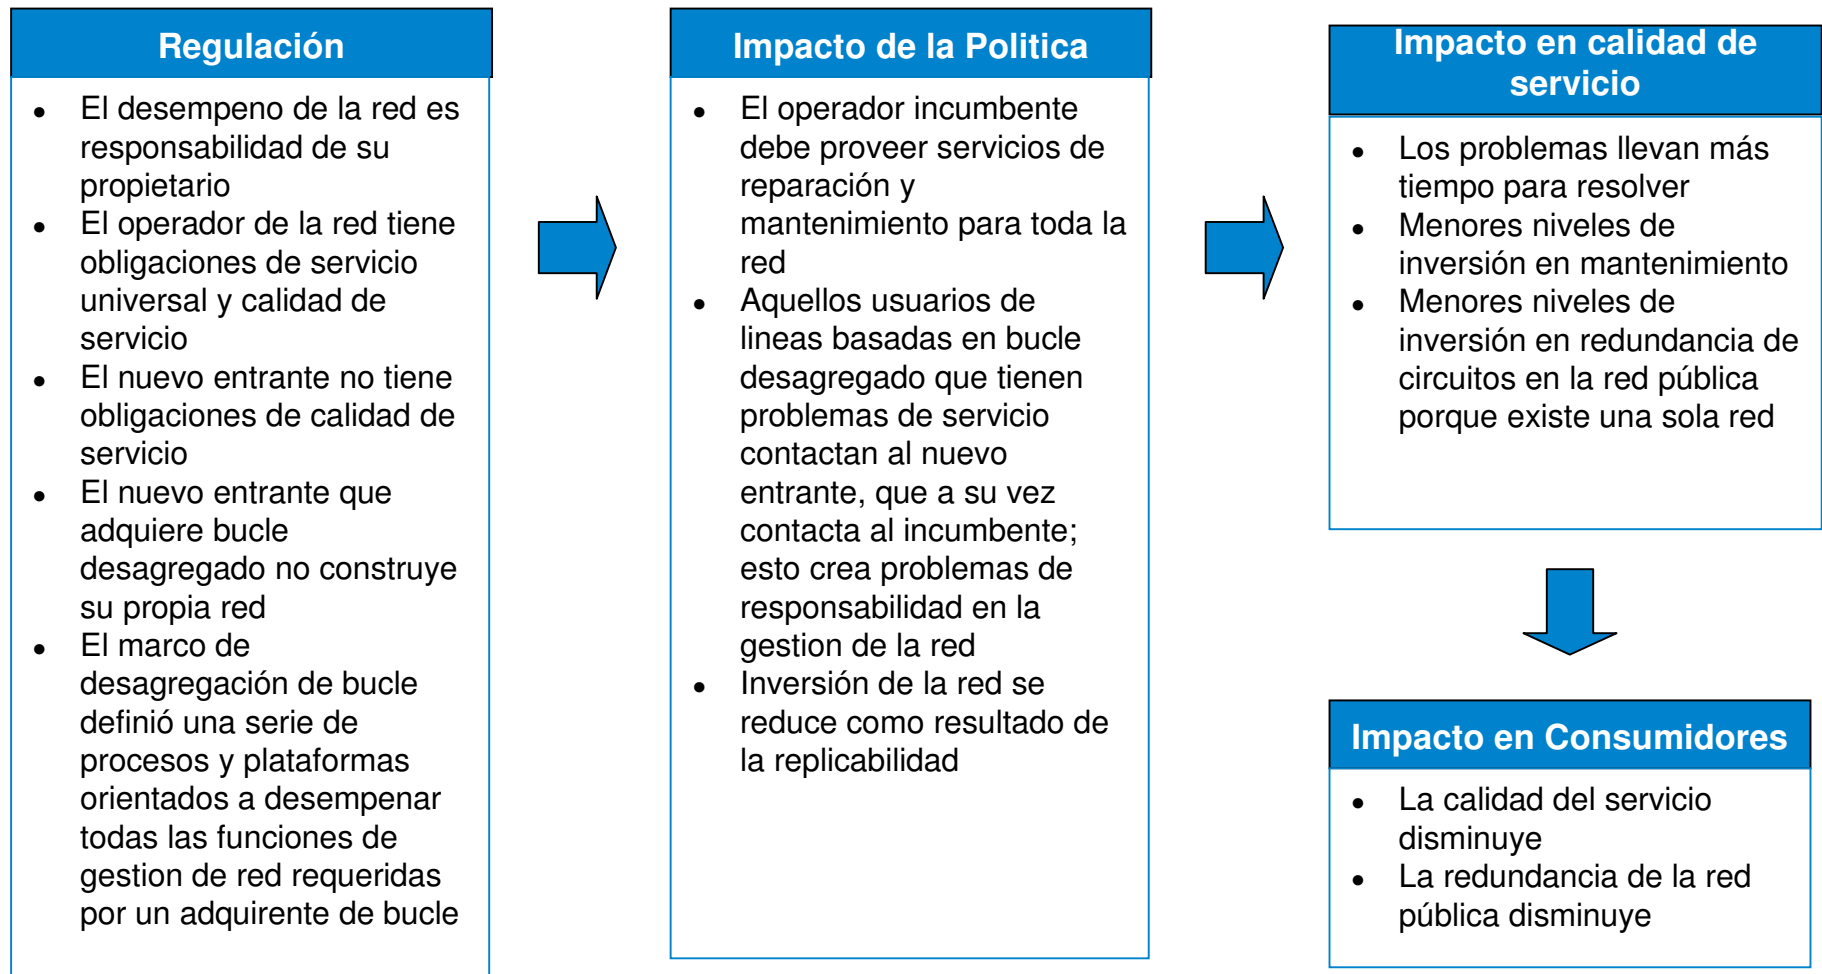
Regulación

- El desempeno de la red es responsabilidad de su propietario
- El operador de la red tiene obligaciones de servicio universal y calidad de servicio
- El nuevo entrante no tiene obligaciones de calidad de servicio
- El nuevo entrante que adquiere bucle desagregado no construye su propia red
- El marco de desagregación de bucle definió una serie de procesos y plataformas orientados a desempenar todas las funciones de gestion de red requeridas por un adquirente de bucle

Impacto de la Politica

- El operador incumbente debe proveer servicios de reparación y mantenimiento para toda la red
- Aquellos usuarios de lineas basadas en bucle desagregado que tienen problemas de servicio contactan al nuevo entrante, que a su vez contacta al incumbente; esto crea problemas de responsabilidad en la gestion de la red
- Inversión de la red se reduce como resultado de la replicabilidad

Impacto en calidad de servicio

- Los problemas llevan más tiempo para resolver
- Menores niveles de inversión en mantenimiento
- Menores niveles de inversión en redundancia de circuitos en la red pública porque existe una sola red

Impacto en Consumidores

- La calidad del servicio disminuye
- La redundancia de la red pública disminuye